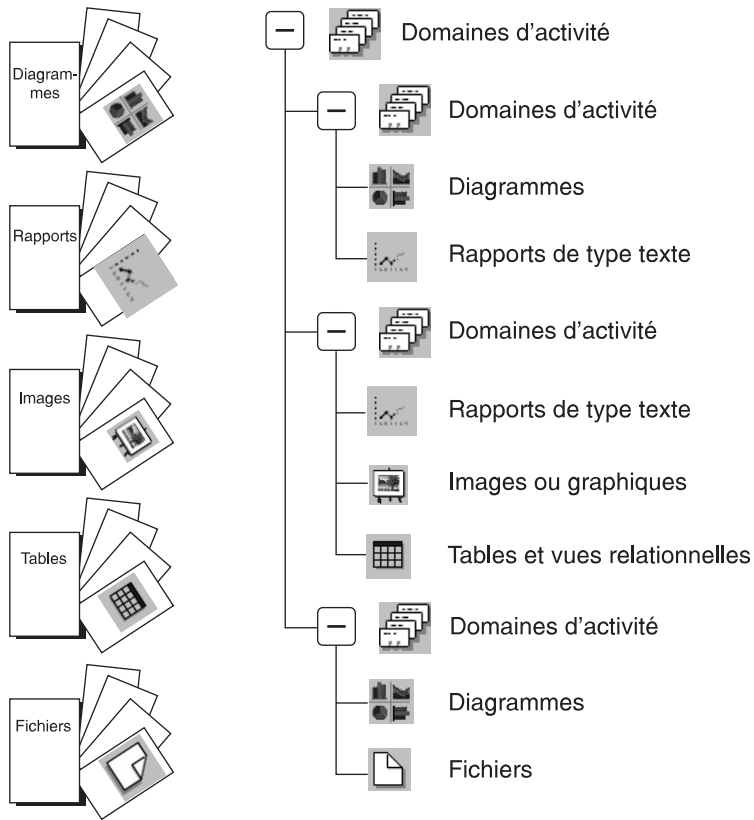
Diagrammes

Rapports

Images

Tables

Fichiers

Domaines d'activité

Domaines d'activité

Diagrammes

Rapports de type texte

Domaines d'activité

Rapports de type texte

Images ou graphiques

Tables et vues relationnelles

Domaines d'activité

Diagrammes

Fichiers